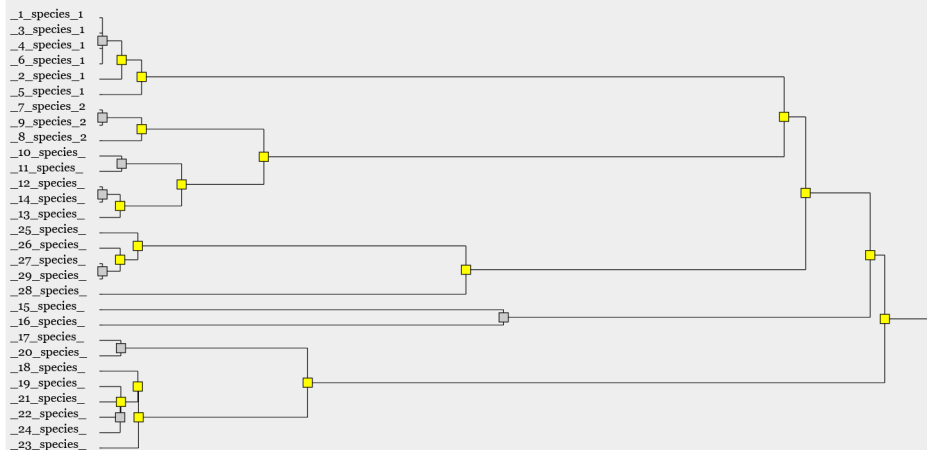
_1_species_1
_3_species_1
_4_species_1
_6_species_1
_2_species_1
_5_species_1
_7_species_2
_9_species_2
_8_species_2
_10_species_
_11_species_
_12_species_
_14_species_
_13_species_
_25_species_
_26_species_
_27_species_
_29_species_
_28_species_
_15_species_
_16_species_
_17_species_
_20_species_
_18_species_
_19_species_
_21_species_
_22_species_
_24_species_
_23_species_